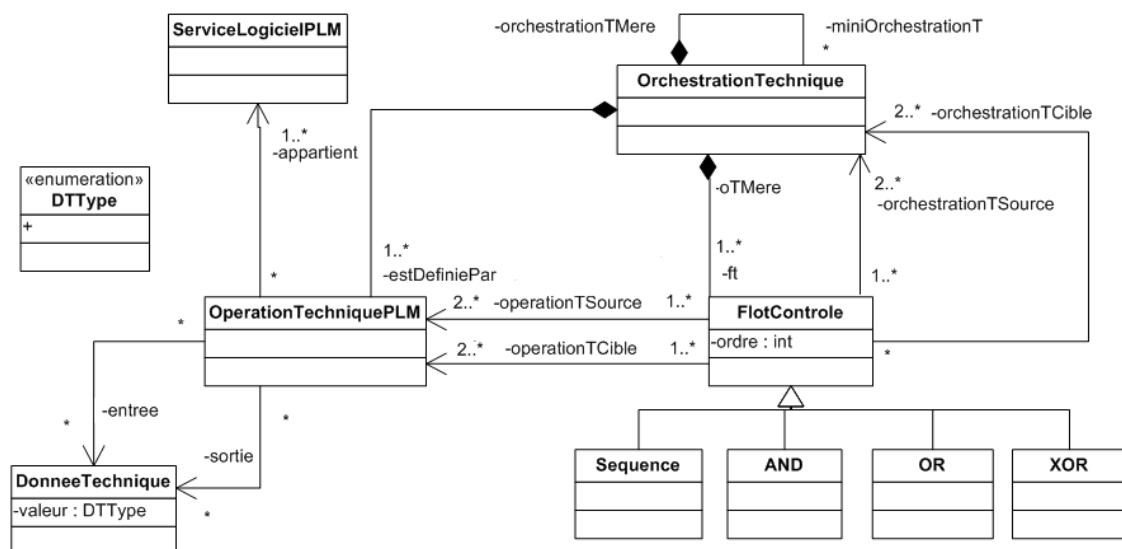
ServiceLogicielPLM

-orchestrationTMere

-miniOrchestrationT

*

OrchestrationTechnique

2..* -orchestrationTCible

1..*
-appartient

«enumeration»
DTType
+

-oTMere

2..*
-orchestrationTSource

1..*
-estDefiniePar

1..*
-ft

1..*

*

*

OperationTechniquePLM

2..* -operationTSource

1..*

FlotControle

-ordre : int

2..* -operationTCible

1..*

*

*

-entree

*

-sortie

DonneeTechnique

-valeur : DTType

*

Sequence

AND

OR

XOR